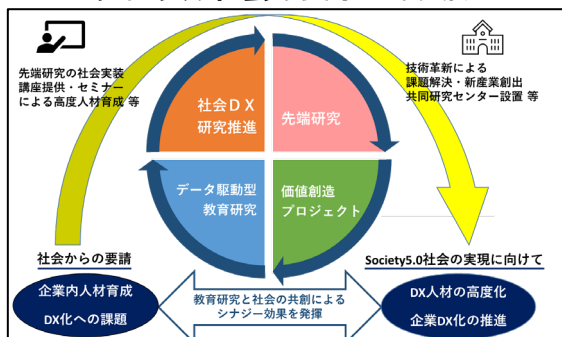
先端研究の社会実装
講座提供・セミナー
による高度人材育成 等

技術革新による
課題解決・新産業創出
共同研究センター設置 等

社会ＤＸ
研究推進

先端研究

データ駆動型
教育研究

価値創造
プロジェクト

社会からの要請

企業内人材育成

DX化への課題

Society5.0社会の実現に向けて

DX人材の高度化

企業DX化の推進

教育研究と社会の共創による
シナジー効果を発揮